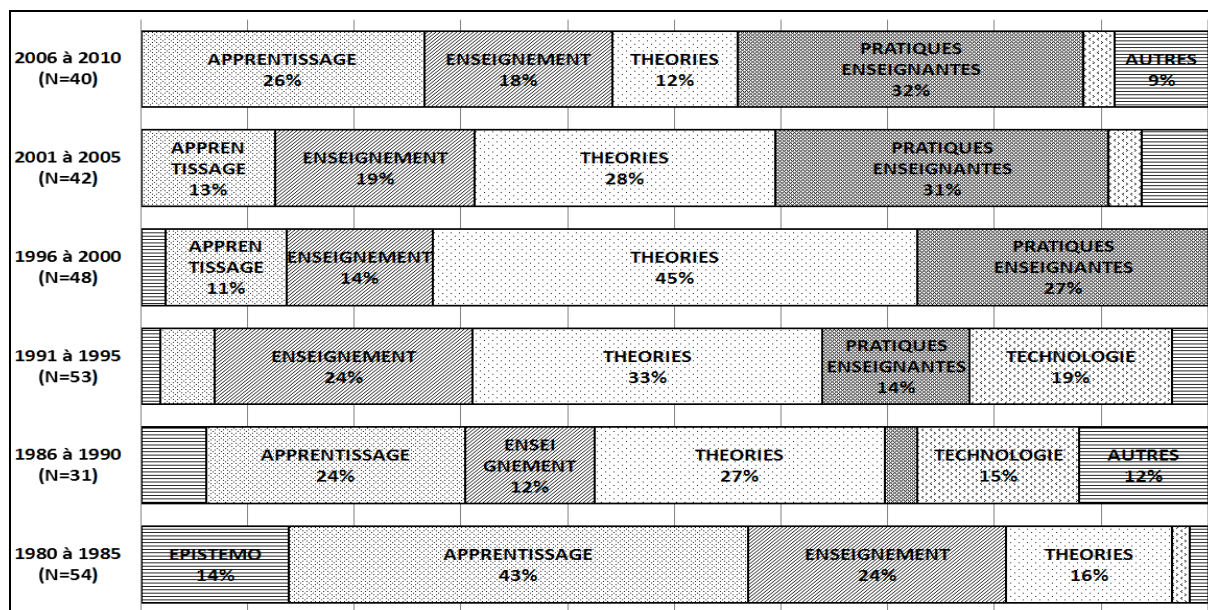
2006 à 2010 (N=40)
APPRENTISSAGE 26%
ENSEIGNEMENT 18%
THEORIES 12%
PRATIQUES ENSEIGNANTES 32%
AUTRES 9%

2001 à 2005 (N=42)
APPREN TISSAGE 13%
ENSEIGNEMENT 19%
THEORIES 28%
PRATIQUES ENSEIGNANTES 31%

1996 à 2000 (N=48)
APPREN TISSAGE 11%
ENSEIGNEMENT 14%
THEORIES 45%
PRATIQUES ENSEIGNANTES 27%

1991 à 1995 (N=53)
ENSEIGNEMENT 24%
THEORIES 33%
PRATIQUES ENSEIGNANTES 14%
TECHNOLOGIE 19%

1986 à 1990 (N=31)
APPRENTISSAGE 24%
ENSEI GNEMENT 12%
THEORIES 27%
TECHNOLOGIE 15%
AUTRES 12%

1980 à 1985 (N=54)
EPISTEMO 14%
APPRENTISSAGE 43%
ENSEIGNEMENT 24%
THEORIES 16%